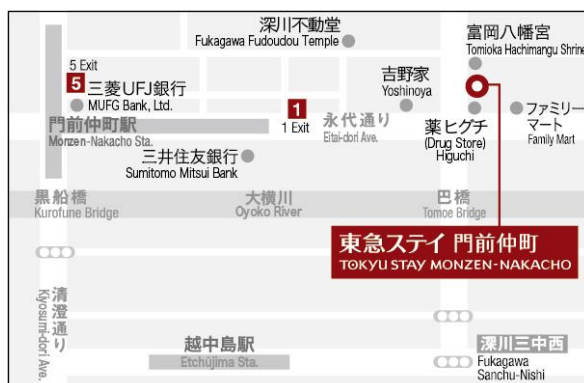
深川不動堂
Fukagawa Fudoudou Temple

富岡八幡宮
Tomioka Hachimangu Shrine

5 Exit
5 三菱UFJ銀行
MUFG Bank, Ltd.

吉野家
Yoshinoya

1
1 Exit

永代通り
Eitai-dori Ave.

ファミリーマート
Family Mart

門前仲町駅
Monzen-Nakacho Sta.

薬ヒグチ
(Drug Store)
Higuchi

三井住友銀行
Sumitomo Mitsui Bank

黒船橋
Kurofune Bridge

大横川
Oyoko River

巴橋
Tomoe Bridge

東急ステイ 門前仲町
TOKYU STAY MONZEN-NAKACHO

清澄通り
Kiyosumi-dori Ave.

越中島駅
Etchujima Sta.

深川三中西
Fukagawa Sanchu-Nishi